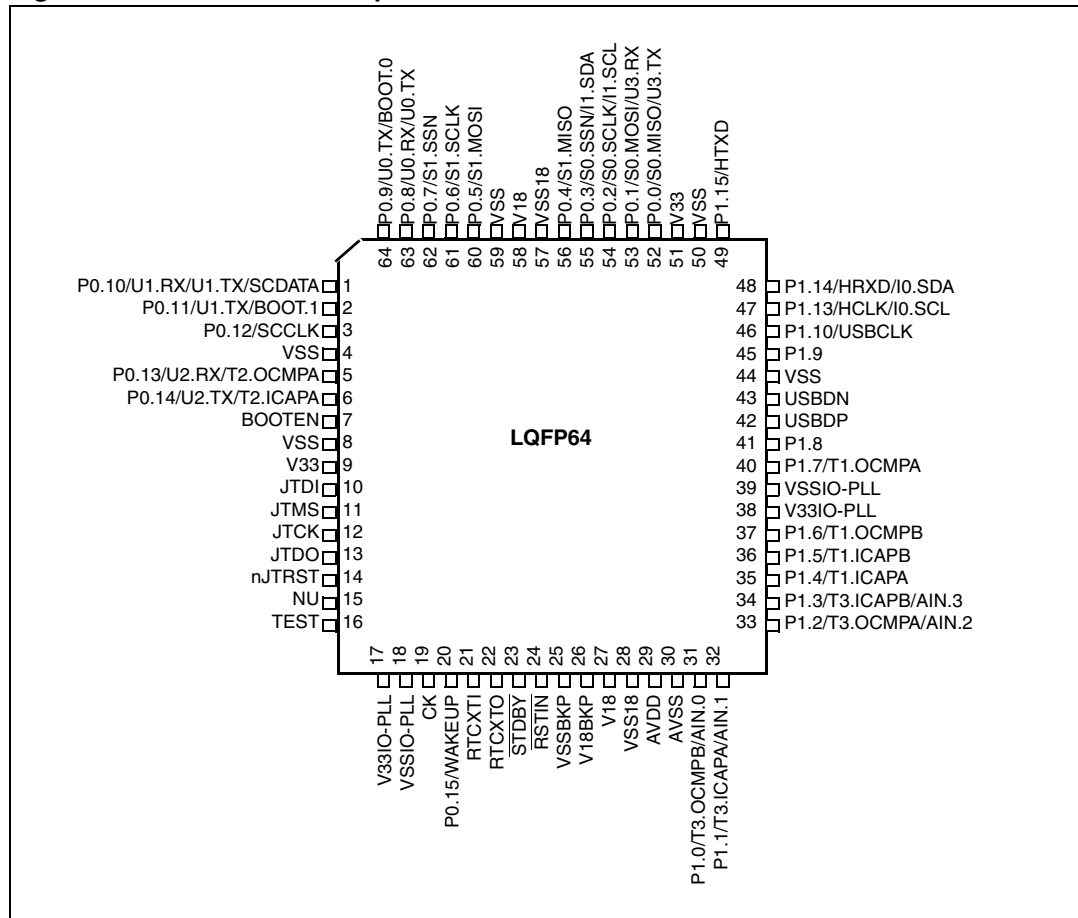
P0.9/U0.TX/BOOT.0
P0.8/U0.RX/U0.TX
P0.7/S1.SSN
P0.6/S1.SCLK
P0.5/S1.MOSI
VSS
V18
VSS18
P0.4/S1.MISO
P0.3/S0.SSN/I1.SDA
P0.2/S0.SCLK/I1.SCL
P0.1/S0.MOSI/U3.RX
P0.0/S0.MISO/U3.TX
V33
VSS
P1.15/HTXD

64 63 62 61 60 59 58 57 56 55 54 53 52 51 50 49

P0.10/U1.RX/U1.TX/SCDATA 1
P0.11/U1.TX/BOOT.1 2
P0.12/SCCLK 3
VSS 4
P0.13/U2.RX/T2.OCMPA 5
P0.14/U2.TX/T2.ICAPA 6
BOOTEN 7
VSS 8
V33 9
JTDI 10
JTMS 11
JTCK 12
JTDO 13
nJTRST 14
NU 15
TEST 16

LQFP64

48 P1.14/HRXD/I0.SDA
47 P1.13/HCLK/I0.SCL
46 P1.10/USBCLK
45 P1.9
44 VSS
43 USBDN
42 USBDP
41 P1.8
40 P1.7/T1.OCMPA
39 VSSIO-PLL
38 V33IO-PLL
37 P1.6/T1.OCMPB
36 P1.5/T1.ICAPB
35 P1.4/T1.ICAPA
34 P1.3/T3.ICAPB/AIN.3
33 P1.2/T3.OCMPA/AIN.2

17 18 19 20 21 22 23 24 25 26 27 28 29 30 31 32

V33IO-PLL
VSSIO-PLL
CK
P0.15/WAKEUP
RTCXTI
RTCXTO
$\overline{STDBY}$
$\overline{RSTIN}$
VSSBKP
V18BKP
V18
VSS18
AVDD
AVSS
P1.0/T3.OCMPB/AIN.0
P1.1/T3.ICAPA/AIN.1